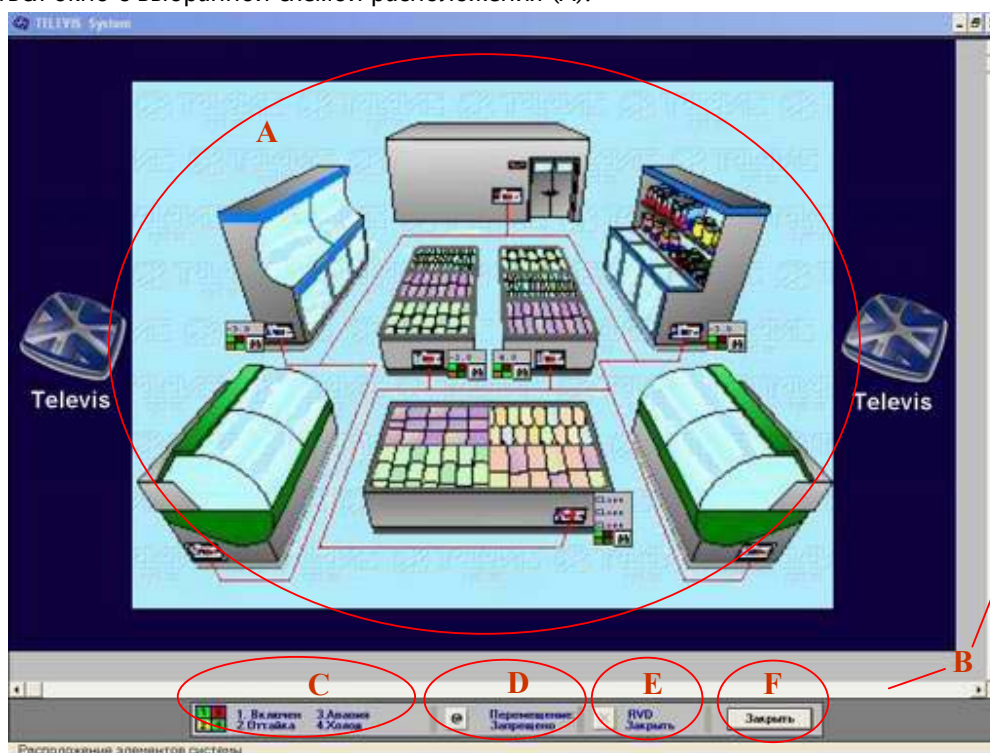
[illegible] окно с выбранной вкладкой расположения (A).

TELEVIS System

A

Televis

Televis

B

C

1. Включен 2 Оттайка 3.Авария 4.Холод

D

Перемещение Запрещено

E

RVD Закрыть

F

Закрыть

Расположение элементов системы